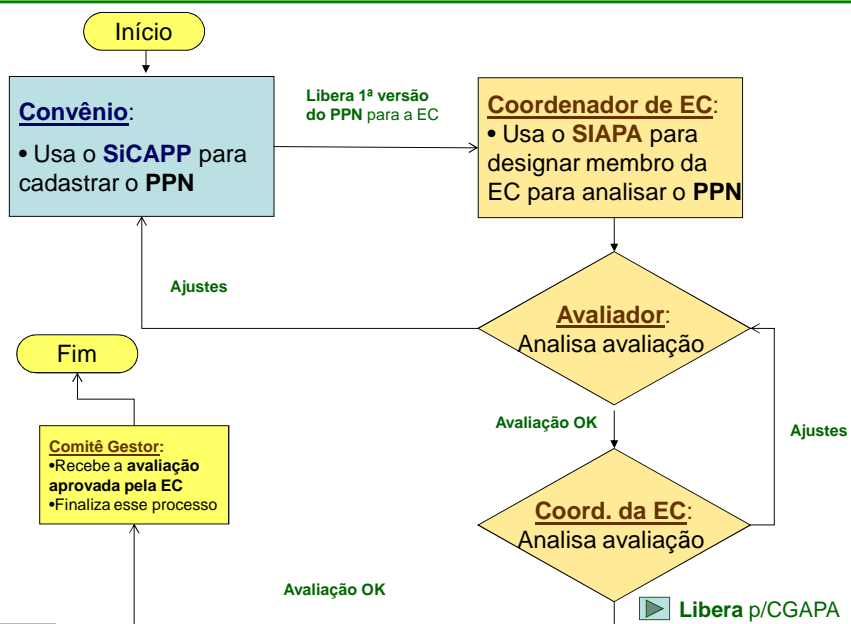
Início

Convênio:

• Usa o SiCAPP para cadastrar o PPN

Libera 1ª versão do PPN para a EC

Coordenador de EC:
• Usa o SIAPA para designar membro da EC para analisar o PPN

Ajustes

Fim

Avaliador:
Analisa avaliação

Avaliação OK

Ajustes

Comitê Gestor:
•Recebe a avaliação aprovada pela EC
•Finaliza esse processo

Coord. da EC:
Analisa avaliação

Avaliação OK

Libera p/CGAPA